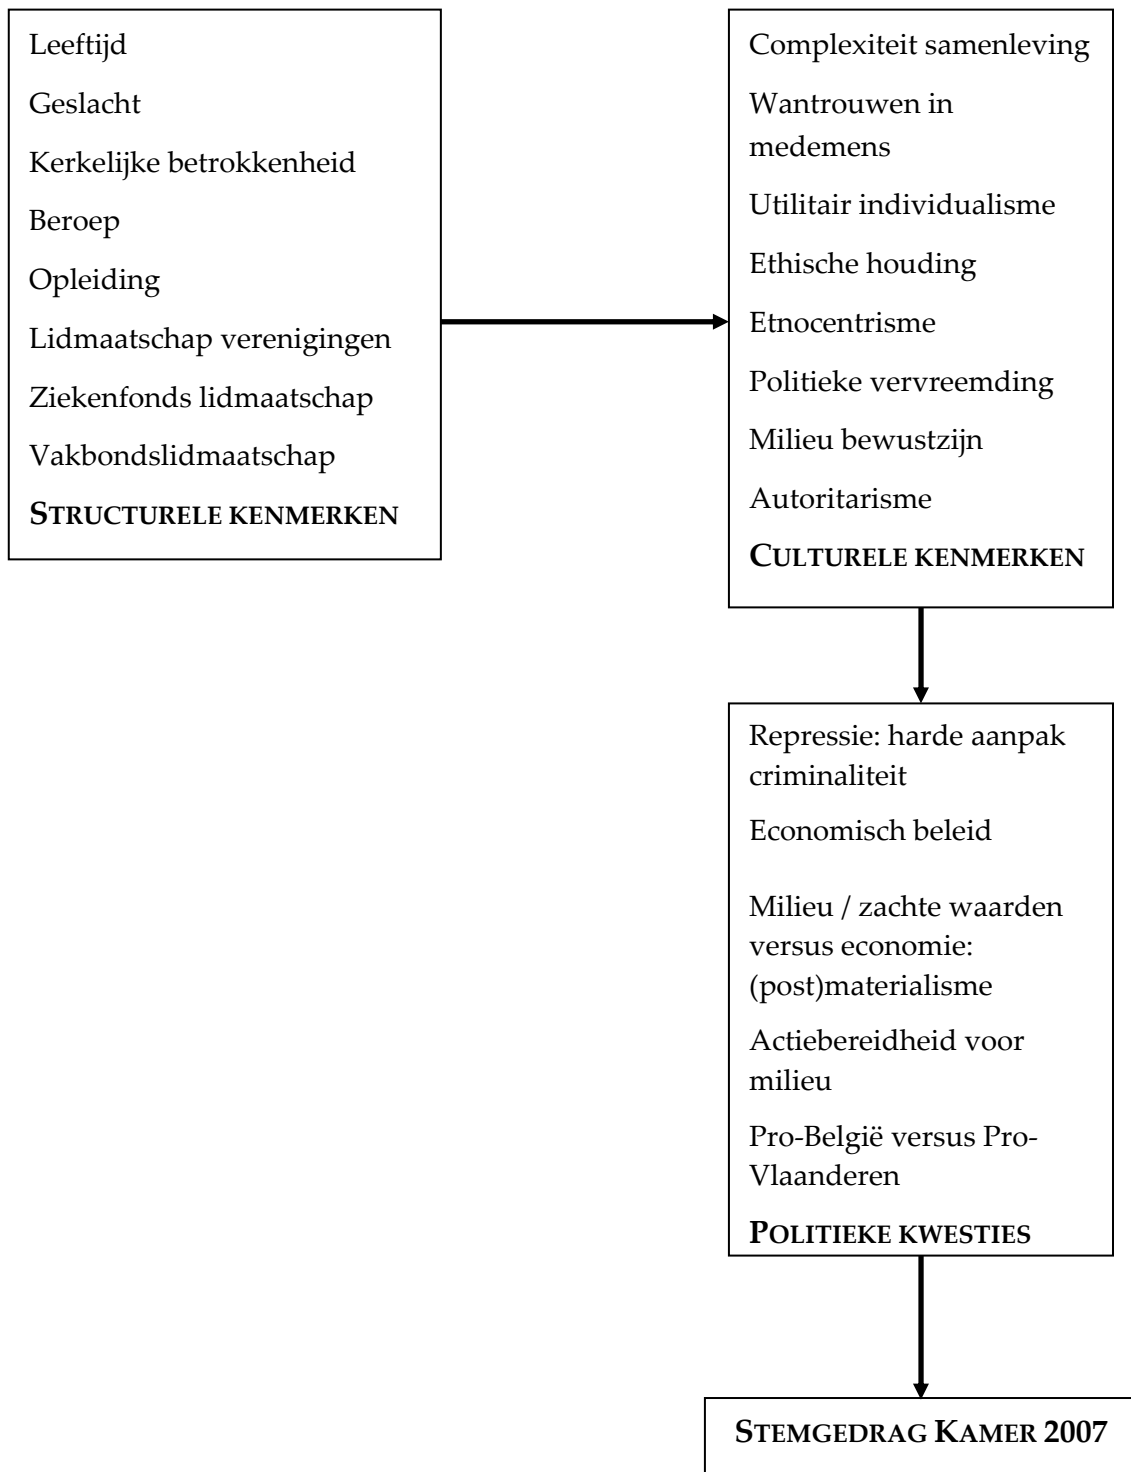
Leeftijd

Geslacht

Kerkelijke betrokkenheid

Beroep

Opleiding

Lidmaatschap verenigingen

Ziekenfonds lidmaatschap

Vakbondslidmaatschap

STRUCTURELE KENMERKEN

Complexiteit samenleving

Wantrouwen in medemens

Utilitair individualisme

Ethische houding

Etnocentrisme

Politieke vervreemding

Milieu bewustzijn

Autoritarisme

CULTURELE KENMERKEN

Repressie: harde aanpak criminaliteit

Economisch beleid

Milieu / zachte waarden versus economie: (post)materialisme

Actiebereidheid voor milieu

Pro-België versus Pro-Vlaanderen

POLITIEKE KWESTIES

STEMGEDRAG KAMER 2007